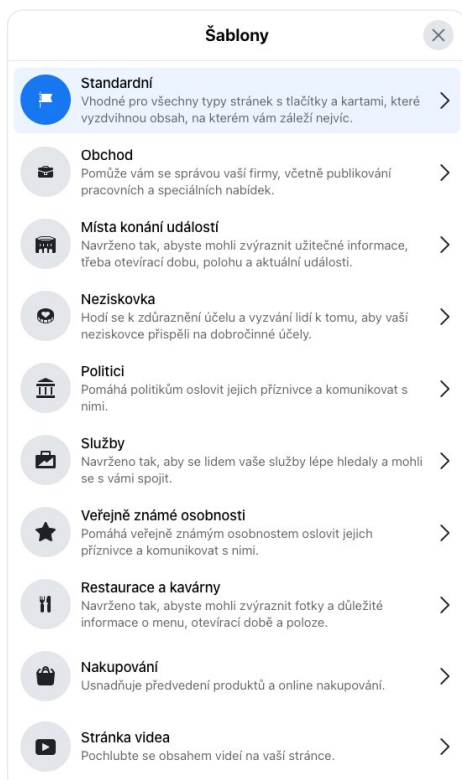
Šablony

Standardní
Vhodné pro všechny typy stránek s tlačítky a kartami, které vyzdvihnou obsah, na kterém vám záleží nejvíc.

Obchod
Pomůže vám se správou vaší firmy, včetně publikování pracovních a speciálních nabídek.

Místa konání událostí
Navrženo tak, abyste mohli zvýraznit užitečné informace, třeba otevírací dobu, polohu a aktuální události.

Neziskovka
Hodí se k zdůraznění účelu a vyzvání lidí k tomu, aby vaší neziskovce přispěli na dobročinné účely.

Politici
Pomáhá politikům oslovit jejich příznivce a komunikovat s nimi.

Služby
Navrženo tak, aby se lidem vaše služby lépe hledaly a mohli se s vámi spojit.

Veřejně známé osobnosti
Pomáhá veřejně známým osobnostem oslovit jejich příznivce a komunikovat s nimi.

Restaurace a kavárny
Navrženo tak, abyste mohli zvýraznit fotky a důležité informace o menu, otevírací době a poloze.

Nakupování
Usnadňuje předvedení produktů a online nakupování.

Stránka videa
Pochlubte se obsahem videí na vaší stránce.